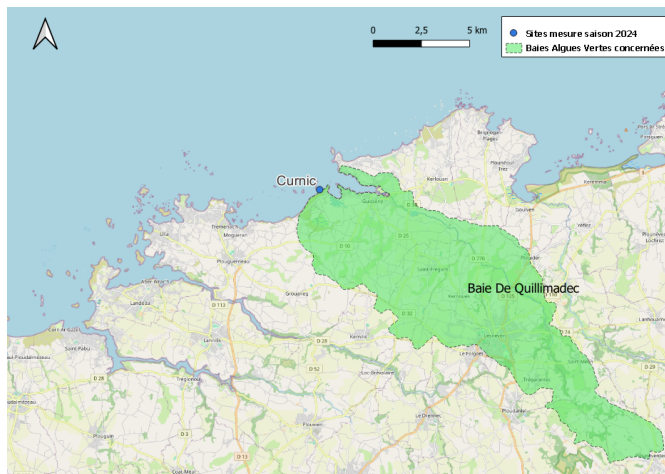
0 2,5 5 km

Sites mesure saison 2024
Baies Algues Vertes concernées

Curnic

Baie De Quillimadec

Guissény
Kerlouan
Brignogan-Plages
Plounéour-Trez
Goulven
Kerlouan
Plouguerneau
Lannilis
Landéda
Saint-Pabu
Tréglonou
Plouvien
Lesneven
Le Folgoët
Saint-Frégant
Kernilis
Kersaint-Plabennec
Ploudaniel
Le Drennec
Plabennec
Tremenec'h
Lilia
Grouanec
Coat-Méal
D 10
D 32
D 28
D 13
D 52
D 5
D 113
D 770
D 25
D 38